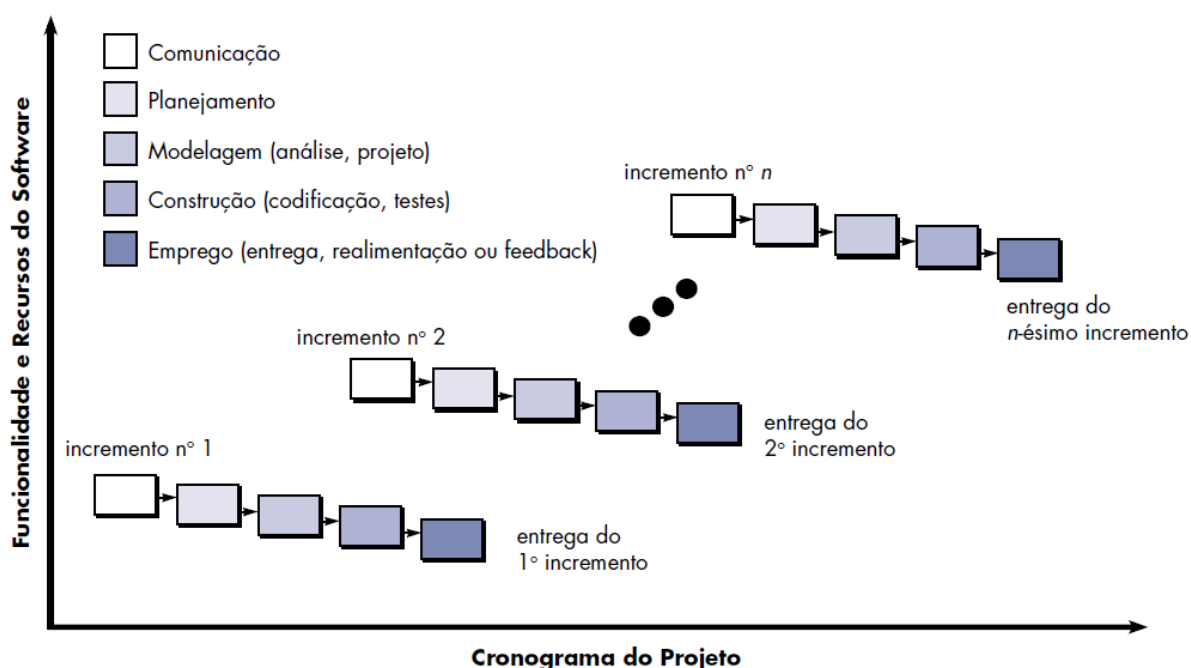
Funcionalidade e Recursos do Software

Comunicação

Planejamento

Modelagem (análise, projeto)

Construção (codificação, testes)

Emprego (entrega, realimentação ou feedback)

incremento n° *n*

entrega do *n*-ésimo incremento

incremento n° 2

entrega do 2° incremento

incremento n° 1

entrega do 1° incremento

Cronograma do Projeto